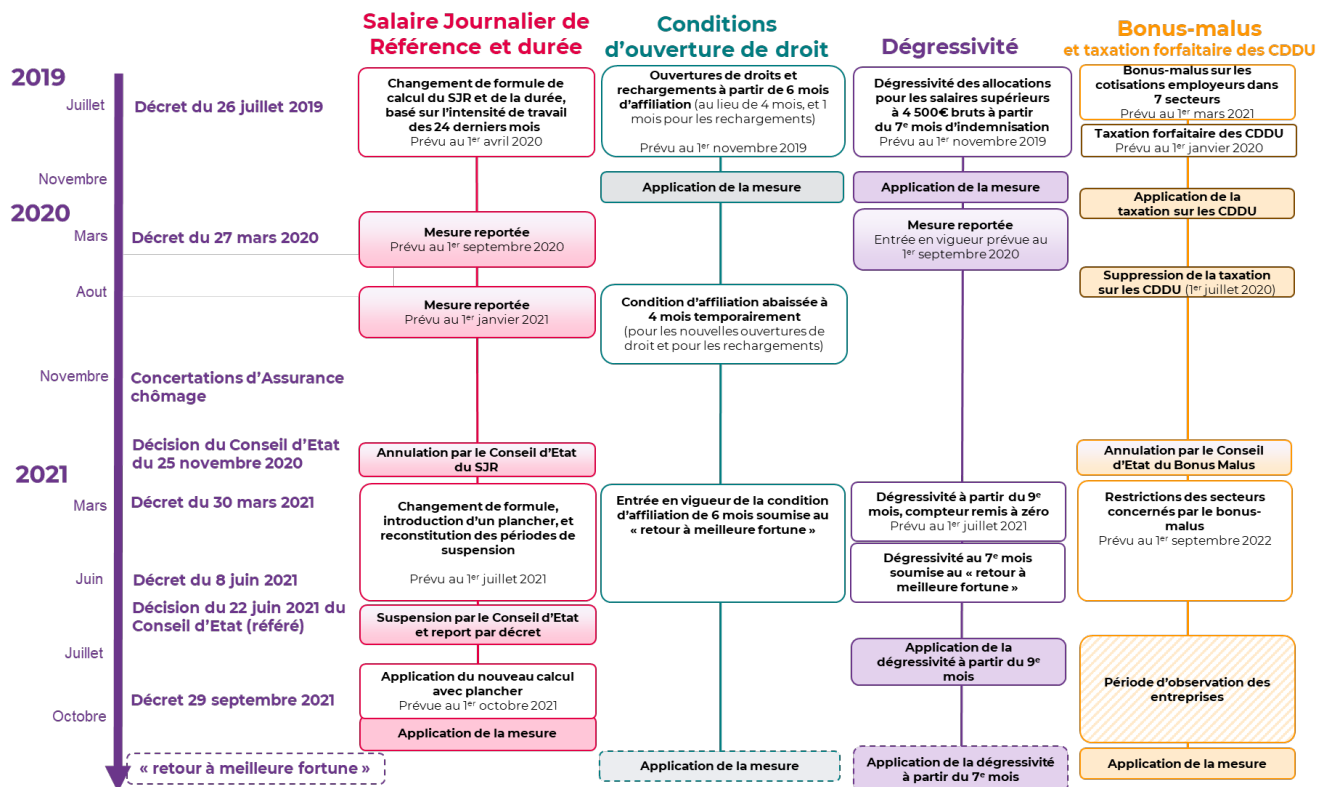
Salaire Journalier de Référence et durée

Conditions d'ouverture de droit

Dégressivité

Bonus-malus et taxation forfaitaire des CDDU

2019

Juillet

Décret du 26 juillet 2019

Changement de formule de calcul du SJR et de la durée, basé sur l'intensité de travail des 24 derniers mois Prévu au 1$^{er}$ avril 2020

Ouvertures de droits et rechargements à partir de 6 mois d'affiliation (au lieu de 4 mois, et 1 mois pour les rechargements) Prévu au 1$^{er}$ novembre 2019

Dégressivité des allocations pour les salaires supérieurs à 4 500€ bruts à partir du 7$^{e}$ mois d'indemnisation Prévu au 1$^{er}$ novembre 2019

Bonus-malus sur les cotisations employeurs dans 7 secteurs Prévu au 1$^{er}$ mars 2021

Taxation forfaitaire des CDDU Prévu au 1$^{er}$ janvier 2020

Novembre

Application de la mesure

Application de la mesure

2020

Application de la taxation sur les CDDU

Mars

Décret du 27 mars 2020

Mesure reportée Prévu au 1$^{er}$ septembre 2020

Mesure reportée Entrée en vigueur prévue au 1$^{er}$ septembre 2020

Suppression de la taxation sur les CDDU (1$^{er}$ juillet 2020)

Aout

Mesure reportée Prévu au 1$^{er}$ janvier 2021

Condition d'affiliation abaissée à 4 mois temporairement (pour les nouvelles ouvertures de droit et pour les rechargements)

Novembre

Concertations d'Assurance chômage

Décision du Conseil d'Etat du 25 novembre 2020

Annulation par le Conseil d'Etat du SJR

Annulation par le Conseil d'Etat du Bonus Malus

2021

Mars

Décret du 30 mars 2021

Changement de formule, introduction d'un plancher, et reconstitution des périodes de suspension Prévu au 1$^{er}$ juillet 2021

Entrée en vigueur de la condition d'affiliation de 6 mois soumise au « retour à meilleure fortune »

Dégressivité à partir du 9$^{e}$ mois, compteur remis à zéro Prévu au 1$^{er}$ juillet 2021

Restrictions des secteurs concernés par le bonus-malus Prévu au 1$^{er}$ septembre 2022

Juin

Décret du 8 juin 2021

Dégressivité au 7$^{e}$ mois soumise au « retour à meilleure fortune »

Décision du 22 juin 2021 du Conseil d'Etat (référé)

Suspension par le Conseil d'Etat et report par décret

Juillet

Application de la dégressivité à partir du 9$^{e}$ mois

Période d'observation des entreprises

Décret 29 septembre 2021

Application du nouveau calcul avec plancher Prévue au 1$^{er}$ octobre 2021

Octobre

Application de la mesure

« retour à meilleure fortune »

Application de la mesure

Application de la dégressivité à partir du 7$^{e}$ mois

Application de la mesure